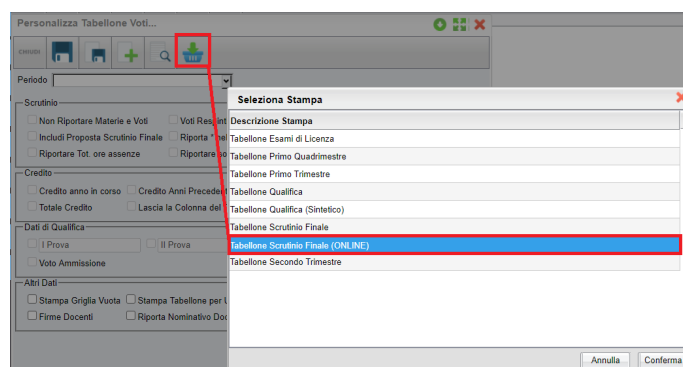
Personalizza Tabellone Voti...

CHIUDI

Periodo

Scrutinio

Non Riportare Materie e Voti

Voti Respint

Includi Proposta Scrutinio Finale

Riporta "

Riportare Tot. ore assenze

Riportare

Credito

Credito anno in corso

Credito Anni Preceden

Totale Credito

Lascia la Colonna del

Dati di Qualifica

I Prova

II Prova

Voto Ammissione

Altri Dati

Stampa Griglia Vuota

Stampa Tabellone per

Firme Docenti

Riporta Nominativo Do

Seleziona Stampa

Descrizione Stampa

Tabellone Esami di Licenza

Tabellone Primo Quadrimestre

Tabellone Primo Trimestre

Tabellone Qualifica

Tabellone Qualifica (Sintetico)

Tabellone Scrutinio Finale

Tabellone Scrutinio Finale (ONLINE)

Tabellone Secondo Trimestre

Annulla

Conferma